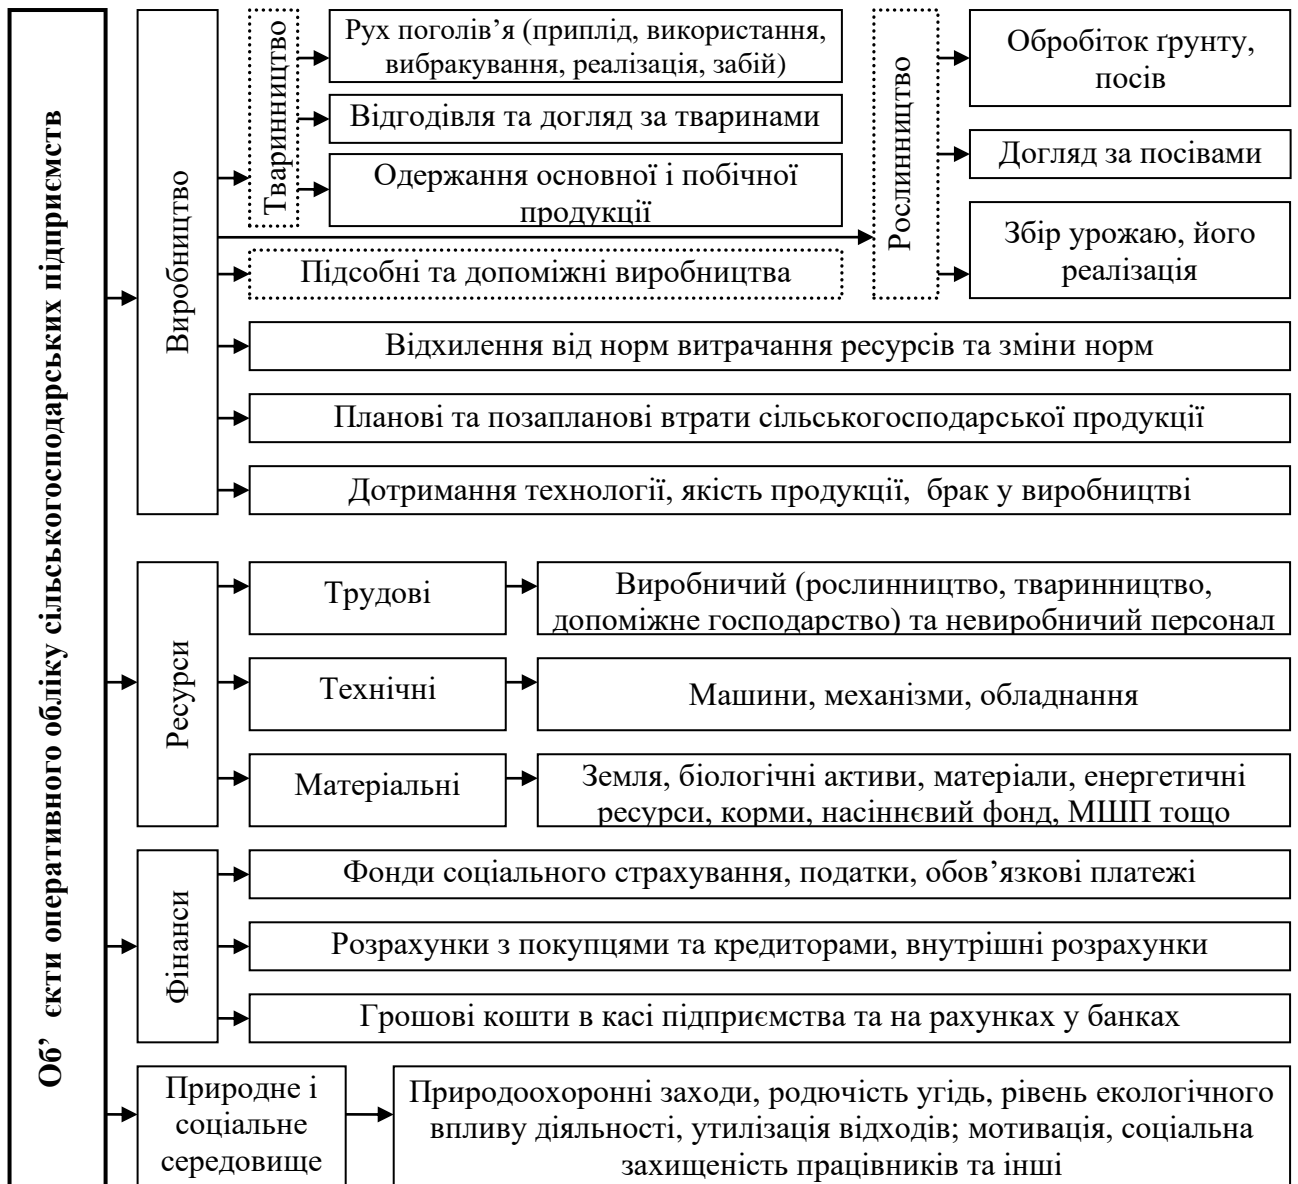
Об' єкти оперативного обліку сільськогосподарських підприємств

Виробництво

Тваринництво

Рух поголів'я (приплід, використання, вибракування, реалізація, забій)

Відгодівля та догляд за тваринами

Одержання основної і побічної продукції

Рослинництво

Обробіток ґрунту, посів

Догляд за посівами

Збір урожаю, його реалізація

Підсобні та допоміжні виробництва

Відхилення від норм витрачання ресурсів та зміни норм

Планові та позапланові втрати сільськогосподарської продукції

Дотримання технології, якість продукції, брак у виробництві

Ресурси

Трудові

Виробничий (рослинництво, тваринництво, допоміжне господарство) та невиробничий персонал

Технічні

Машини, механізми, обладнання

Матеріальні

Земля, біологічні активи, матеріали, енергетичні ресурси, корми, насіннєвий фонд, МШП тощо

Фінанси

Фонди соціального страхування, податки, обов'язкові платежі

Розрахунки з покупцями та кредиторами, внутрішні розрахунки

Грошові кошти в касі підприємства та на рахунках у банках

Природне і соціальне середовище

Природоохоронні заходи, родючість угідь, рівень екологічного впливу діяльності, утилізація відходів; мотивація, соціальна захищеність працівників та інші